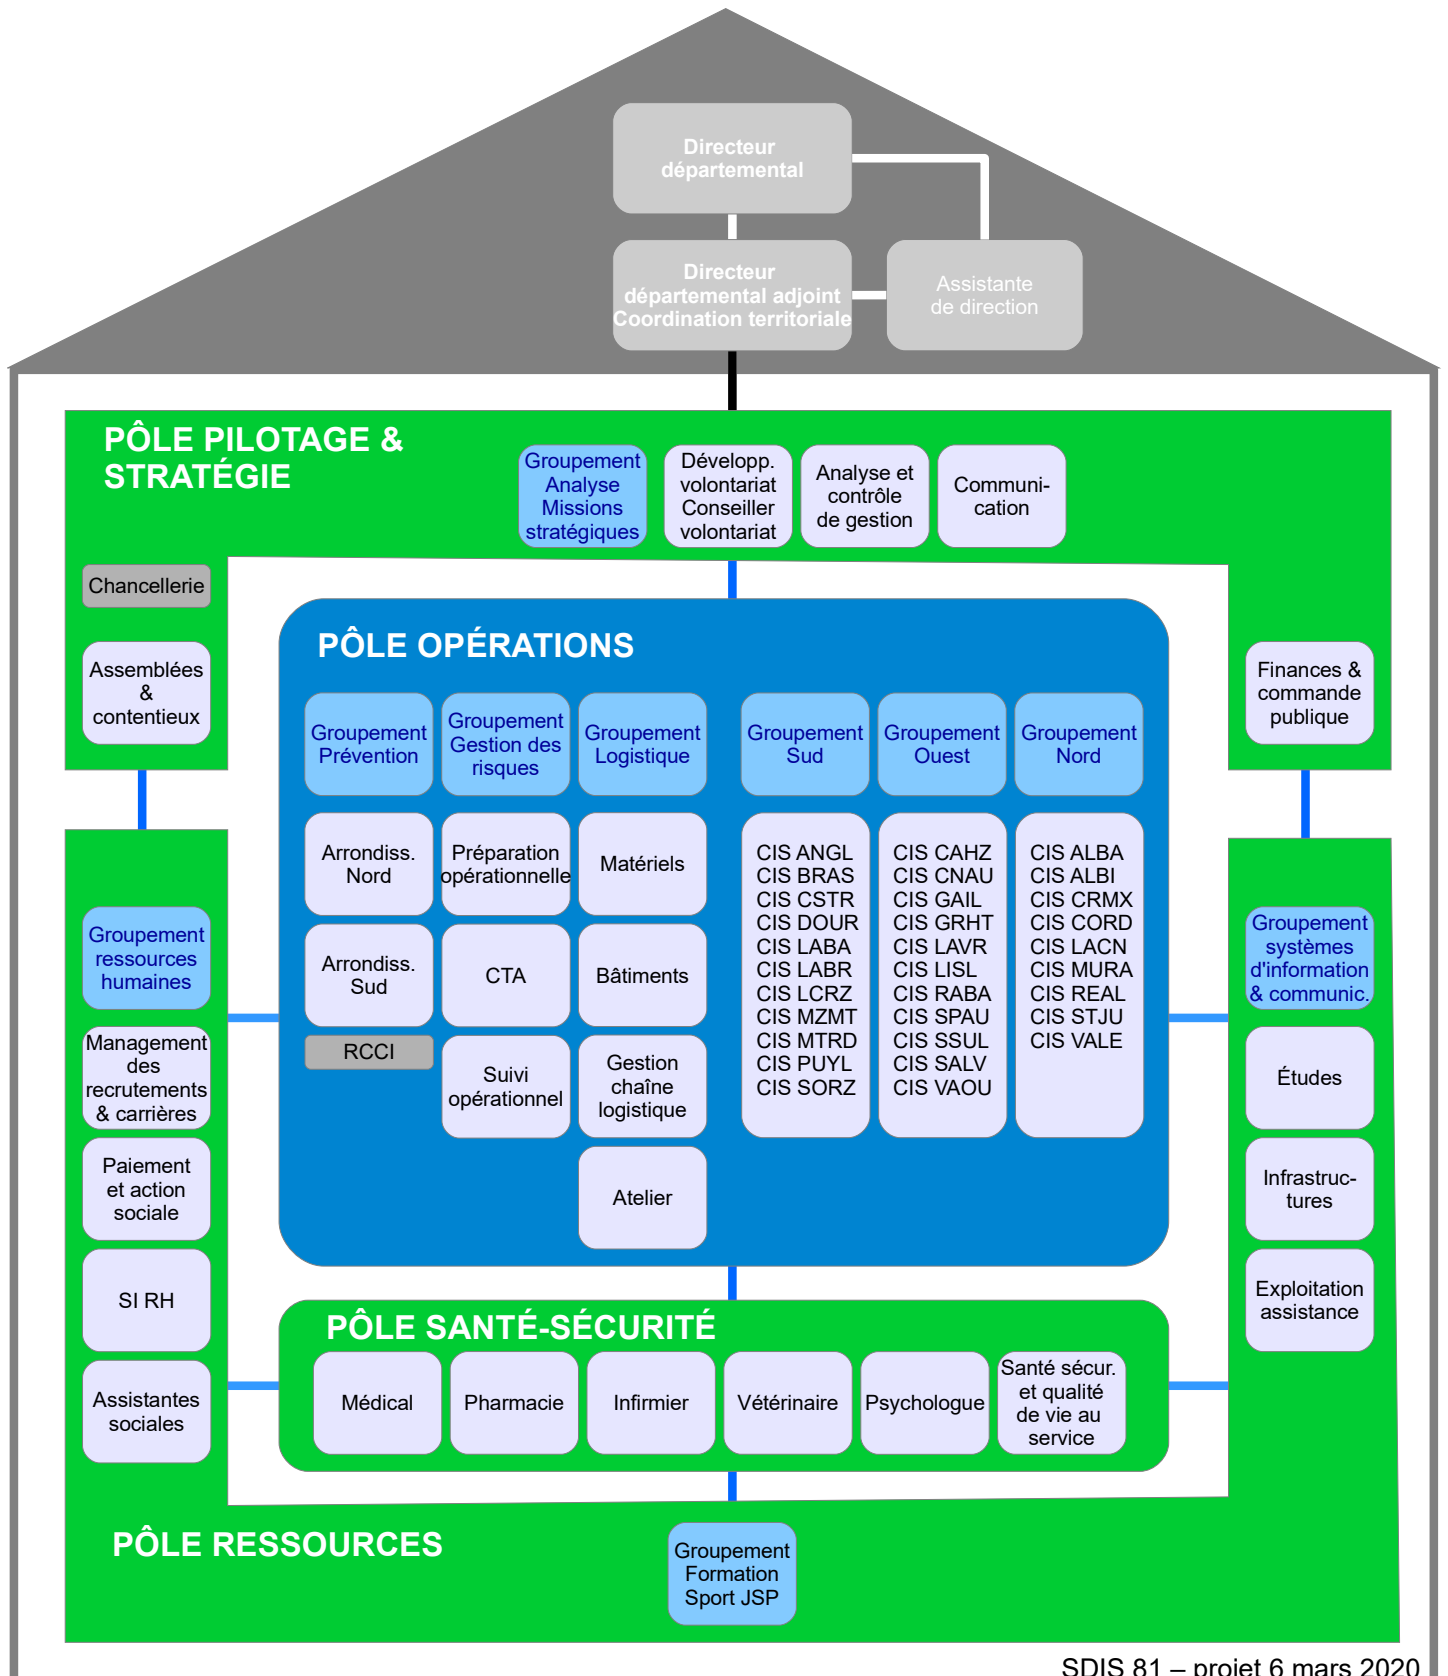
Directeur départemental

Directeur départemental adjoint Coordination territoriale

Assistante de direction

PÔLE PILOTAGE & STRATÉGIE

Groupement Analyse Missions stratégiques

Développ. volontariat Conseiller volontariat

Analyse et contrôle de gestion

Communi-cation

Chancellerie

Assemblées & contentieux

Finances & commande publique

PÔLE OPÉRATIONS

Groupement Prévention

Groupement Gestion des risques

Groupement Logistique

Groupement Sud

Groupement Ouest

Groupement Nord

Arrondiss. Nord

Préparation opérationnelle

Matériels

Arrondiss. Sud

CTA

Bâtiments

RCCI

Suivi opérationnel

Gestion chaîne logistique

Atelier

CIS ANGL
CIS BRAS
CIS CSTR
CIS DOUR
CIS LABA
CIS LABR
CIS LCRZ
CIS MZMT
CIS MTRD
CIS PUYL
CIS SORZ

CIS CAHZ
CIS CNAU
CIS GAIL
CIS GRHT
CIS LAVR
CIS LISL
CIS RABA
CIS SPAU
CIS SSUL
CIS SALV
CIS VAOU

CIS ALBA
CIS ALBI
CIS CRMX
CIS CORD
CIS LACN
CIS MURA
CIS REAL
CIS STJU
CIS VALE

Groupement ressources humaines

Management des recrutements & carrières

Paiement et action sociale

SI RH

Assistantes sociales

Groupement systèmes d'information & communic.

Études

Infrastruc-tures

Exploitation assistance

PÔLE SANTÉ-SÉCURITÉ

Médical

Pharmacie

Infirmier

Vétérinaire

Psychologue

Santé sécur. et qualité de vie au service

PÔLE RESSOURCES

Groupement Formation Sport JSP

SDIS 81 – projet 6 mars 2020